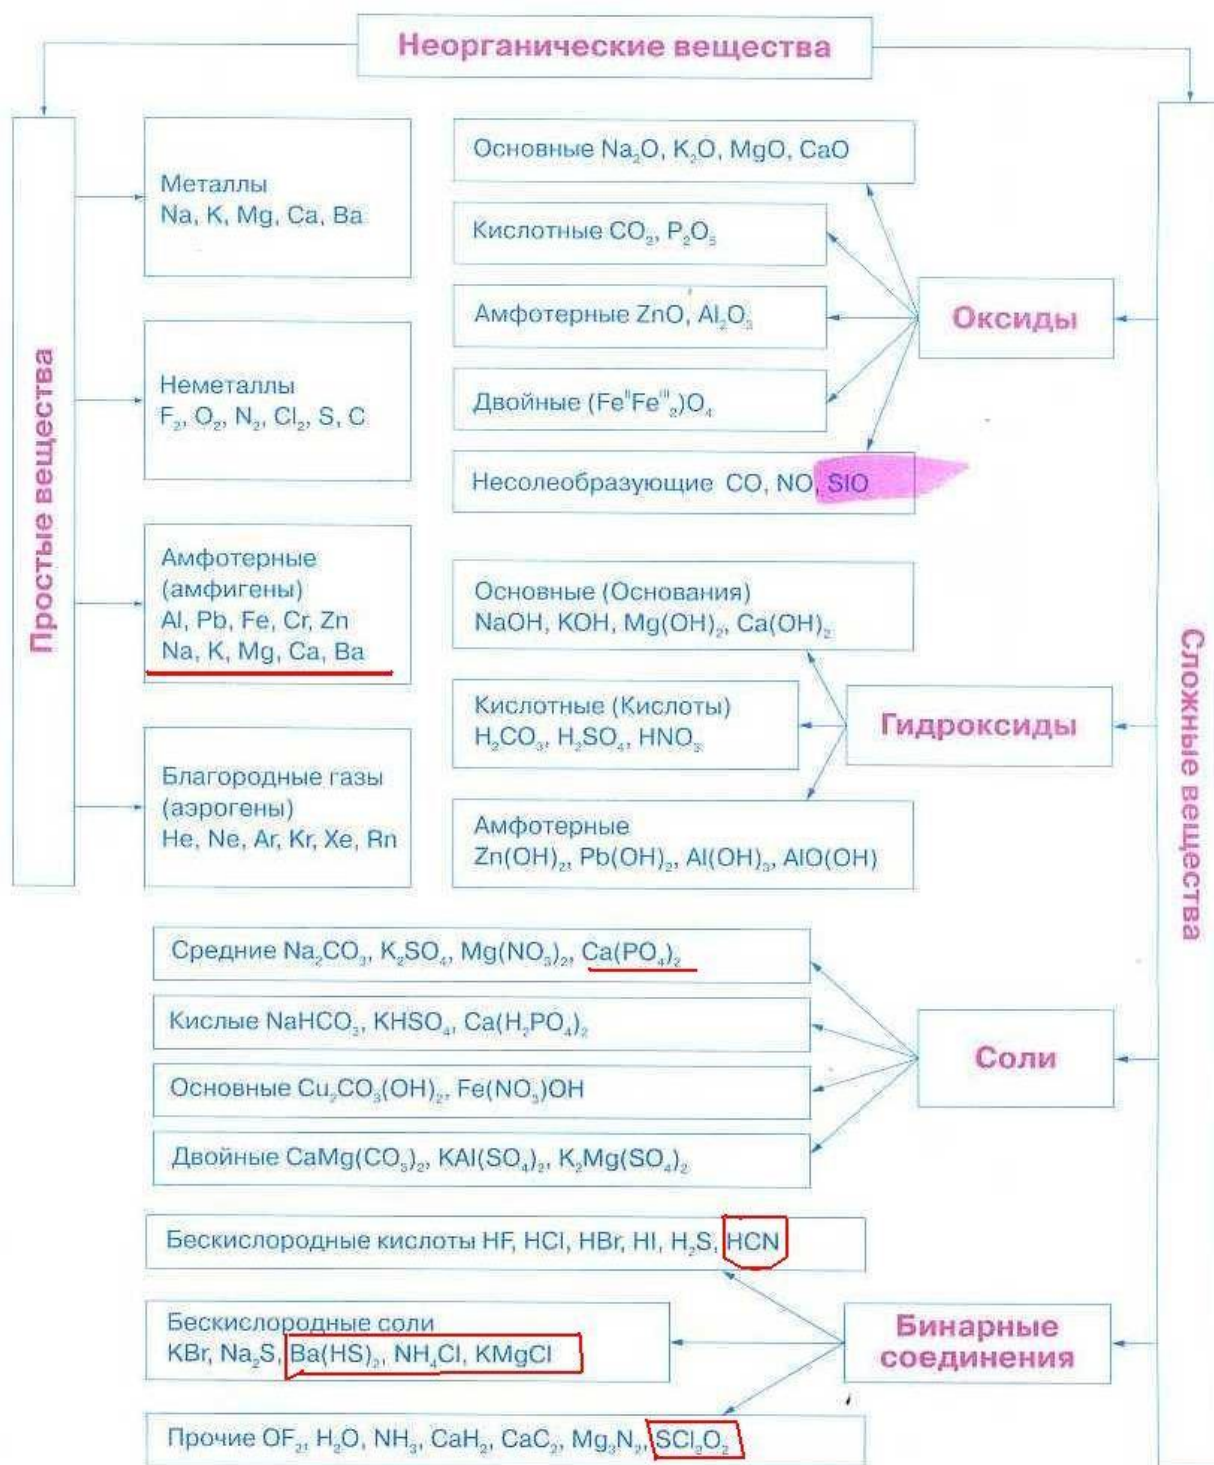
Неорганические вещества

Простые вещества

Металлы
Na, K, Mg, Ca, Ba

Неметаллы
$F_2$, $O_2$, $N_2$, $Cl_2$, S, C

Амфотерные (амфигены)
Al, Pb, Fe, Cr, Zn
Na, K, Mg, Ca, Ba

Благородные газы (аэрогены)
He, Ne, Ar, Kr, Xe, Rn

Сложные вещества

Оксиды

Основные $Na_2O$, $K_2O$, MgO, CaO

Кислотные $CO_2$, $P_2O_5$

Амфотерные ZnO, $Al_2O_3$

Двойные $(Fe^{II}Fe^{III}_2)O_4$

Несолеобразующие CO, NO, SIO

Гидроксиды

Основные (Основания)
NaOH, KOH, $Mg(OH)_2$, $Ca(OH)_2$

Кислотные (Кислоты)
$H_2CO_3$, $H_2SO_4$, $HNO_3$

Амфотерные
$Zn(OH)_2$, $Pb(OH)_2$, $Al(OH)_3$, AlO(OH)

Соли

Средние $Na_2CO_3$, $K_2SO_4$, $Mg(NO_3)_2$, $Ca(PO_4)_2$

Кислые $NaHCO_3$, $KHSO_4$, $Ca(H_2PO_4)_2$

Основные $Cu_2CO_3(OH)_2$, $Fe(NO_3)OH$

Двойные $CaMg(CO_3)_2$, $KAl(SO_4)_2$, $K_2Mg(SO_4)_2$

Бинарные соединения

Бескислородные кислоты HF, HCl, HBr, HI, $H_2S$, HCN

Бескислородные соли
KBr, $Na_2S$, $Ba(HS)_2$, $NH_4Cl$, KMgCl

Прочие $OF_2$, $H_2O$, $NH_3$, $CaH_2$, $CaC_2$, $Mg_3N_2$, $SCl_2O_2$